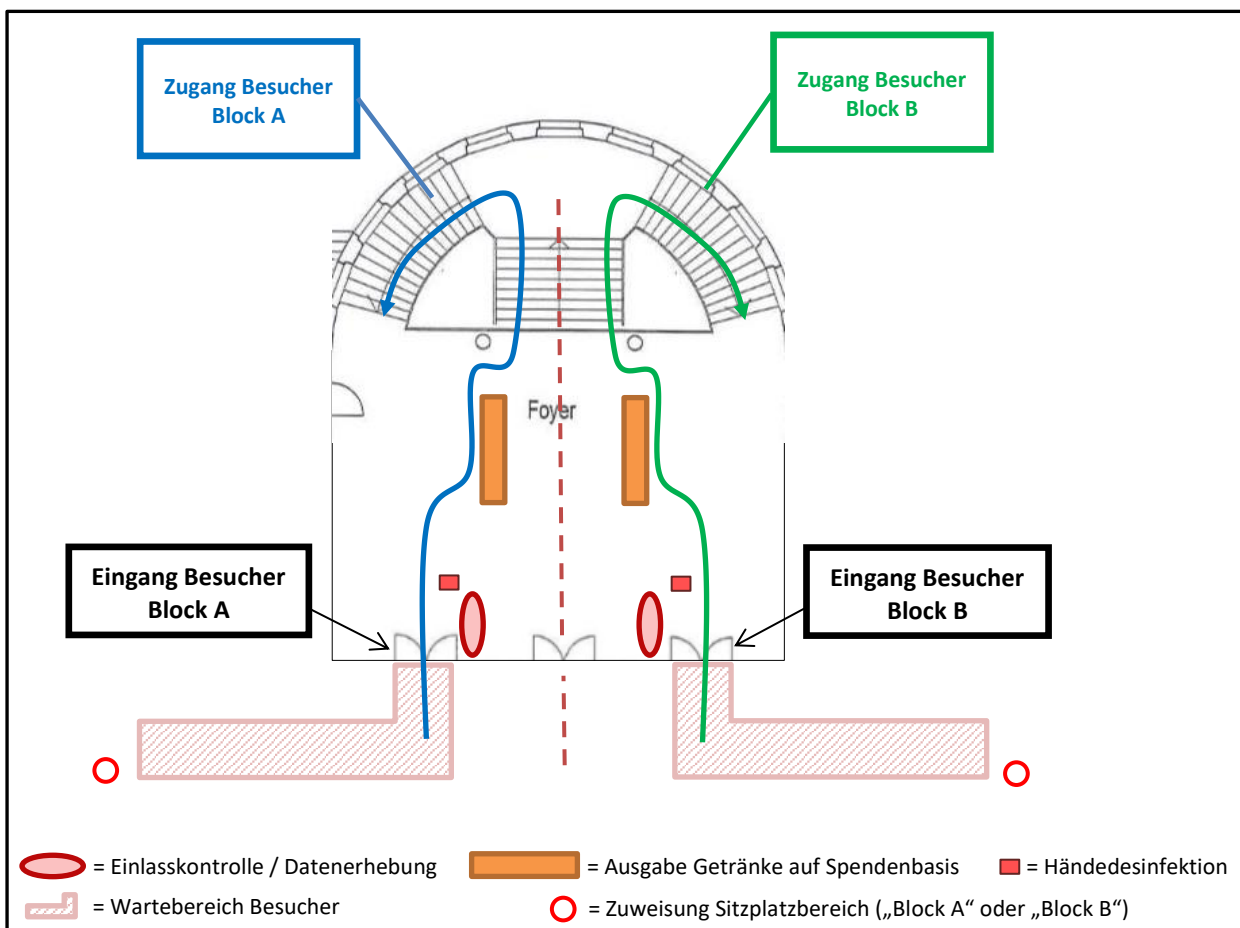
Zugang Besucher Block A

Zugang Besucher Block B

Foyer

Eingang Besucher Block A

Eingang Besucher Block B

= Einlasskontrolle / Datenerhebung

= Ausgabe Getränke auf Spendenbasis

= Händedesinfektion

= Wartebereich Besucher

= Zuweisung Sitzplatzbereich („Block A“ oder „Block B“)